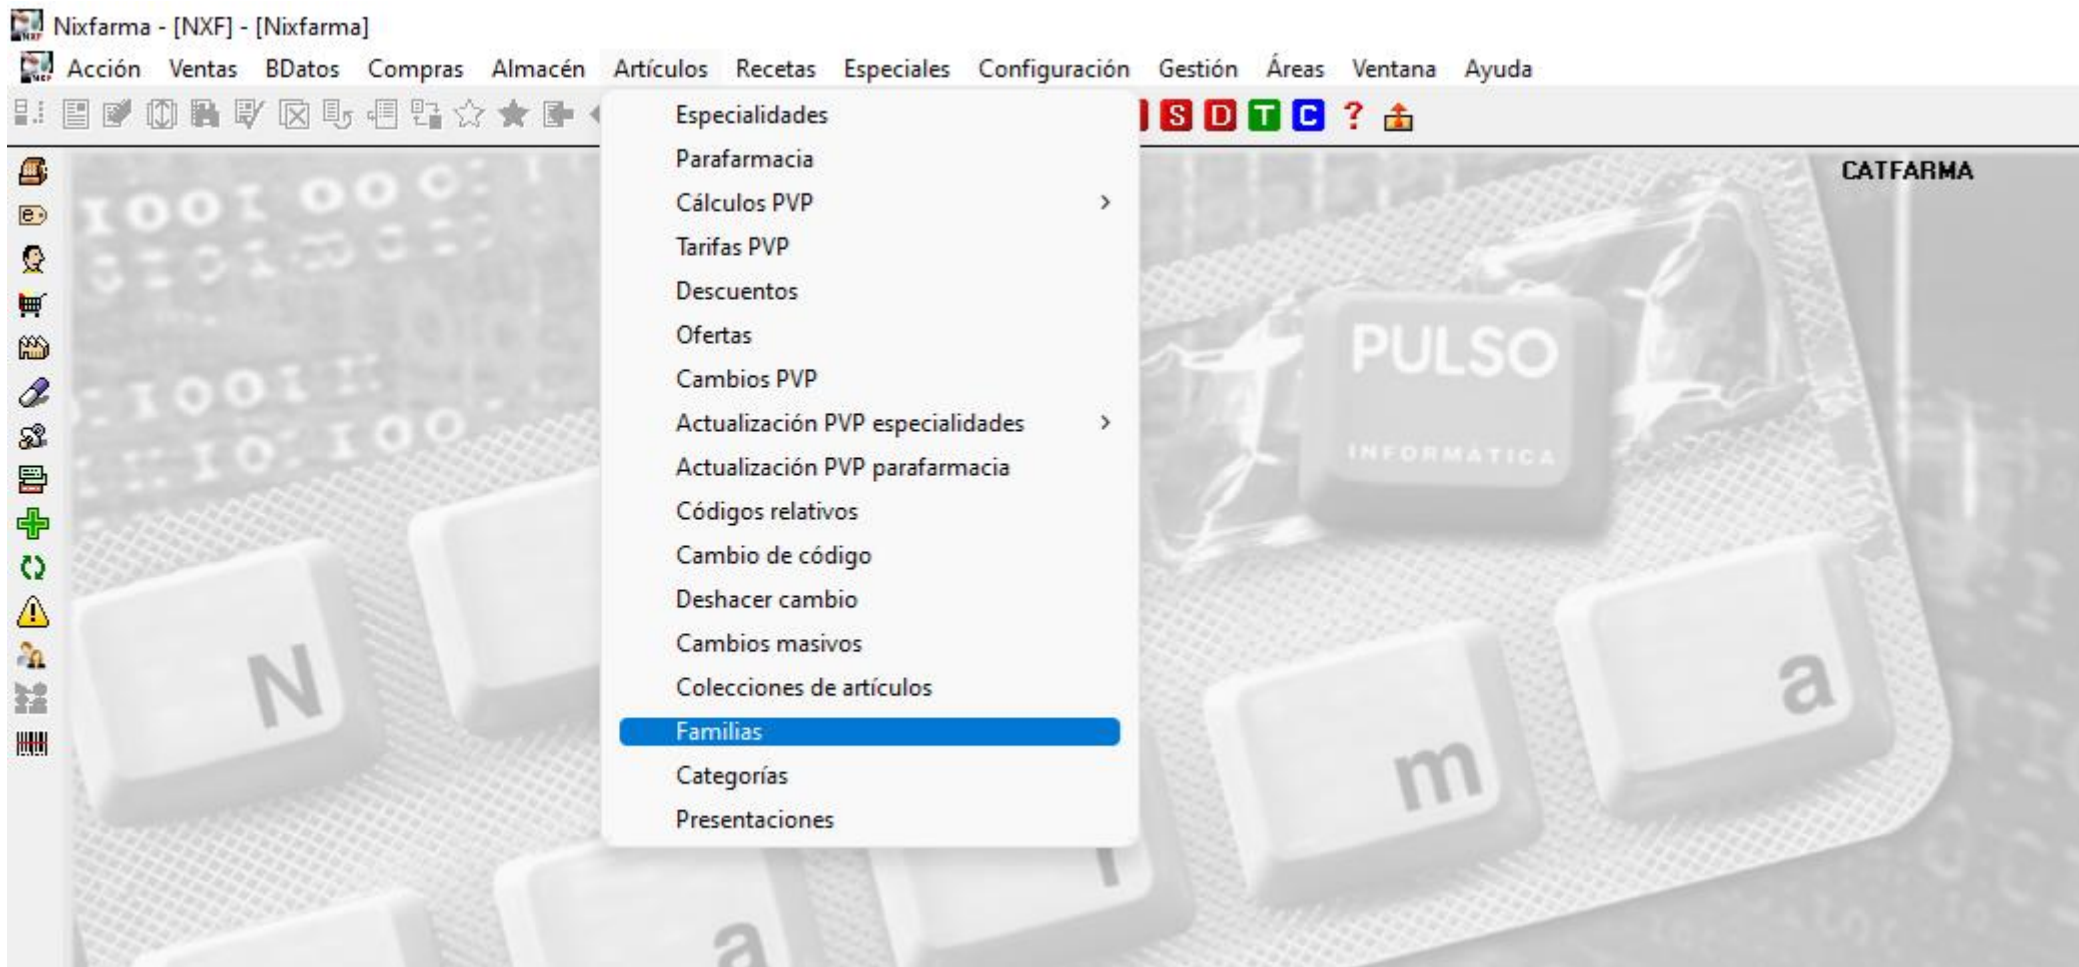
Nixfarma - [NXF] - [Nixfarma]

Acción Ventas BDatos Compras Almacén Artículos Recetas Especiales Configuración Gestión Áreas Ventana Ayuda

S D T C ?

Especialidades
Parafarmacia
Cálculos PVP >
Tarifas PVP
Descuentos
Ofertas
Cambios PVP
Actualización PVP especialidades >
Actualización PVP parafarmacia
Códigos relativos
Cambio de código
Deshacer cambio
Cambios masivos
Colecciones de artículos
Familias
Categorías
Presentaciones

CATFARMA

PULSO
INFORMÁTICA

N m a